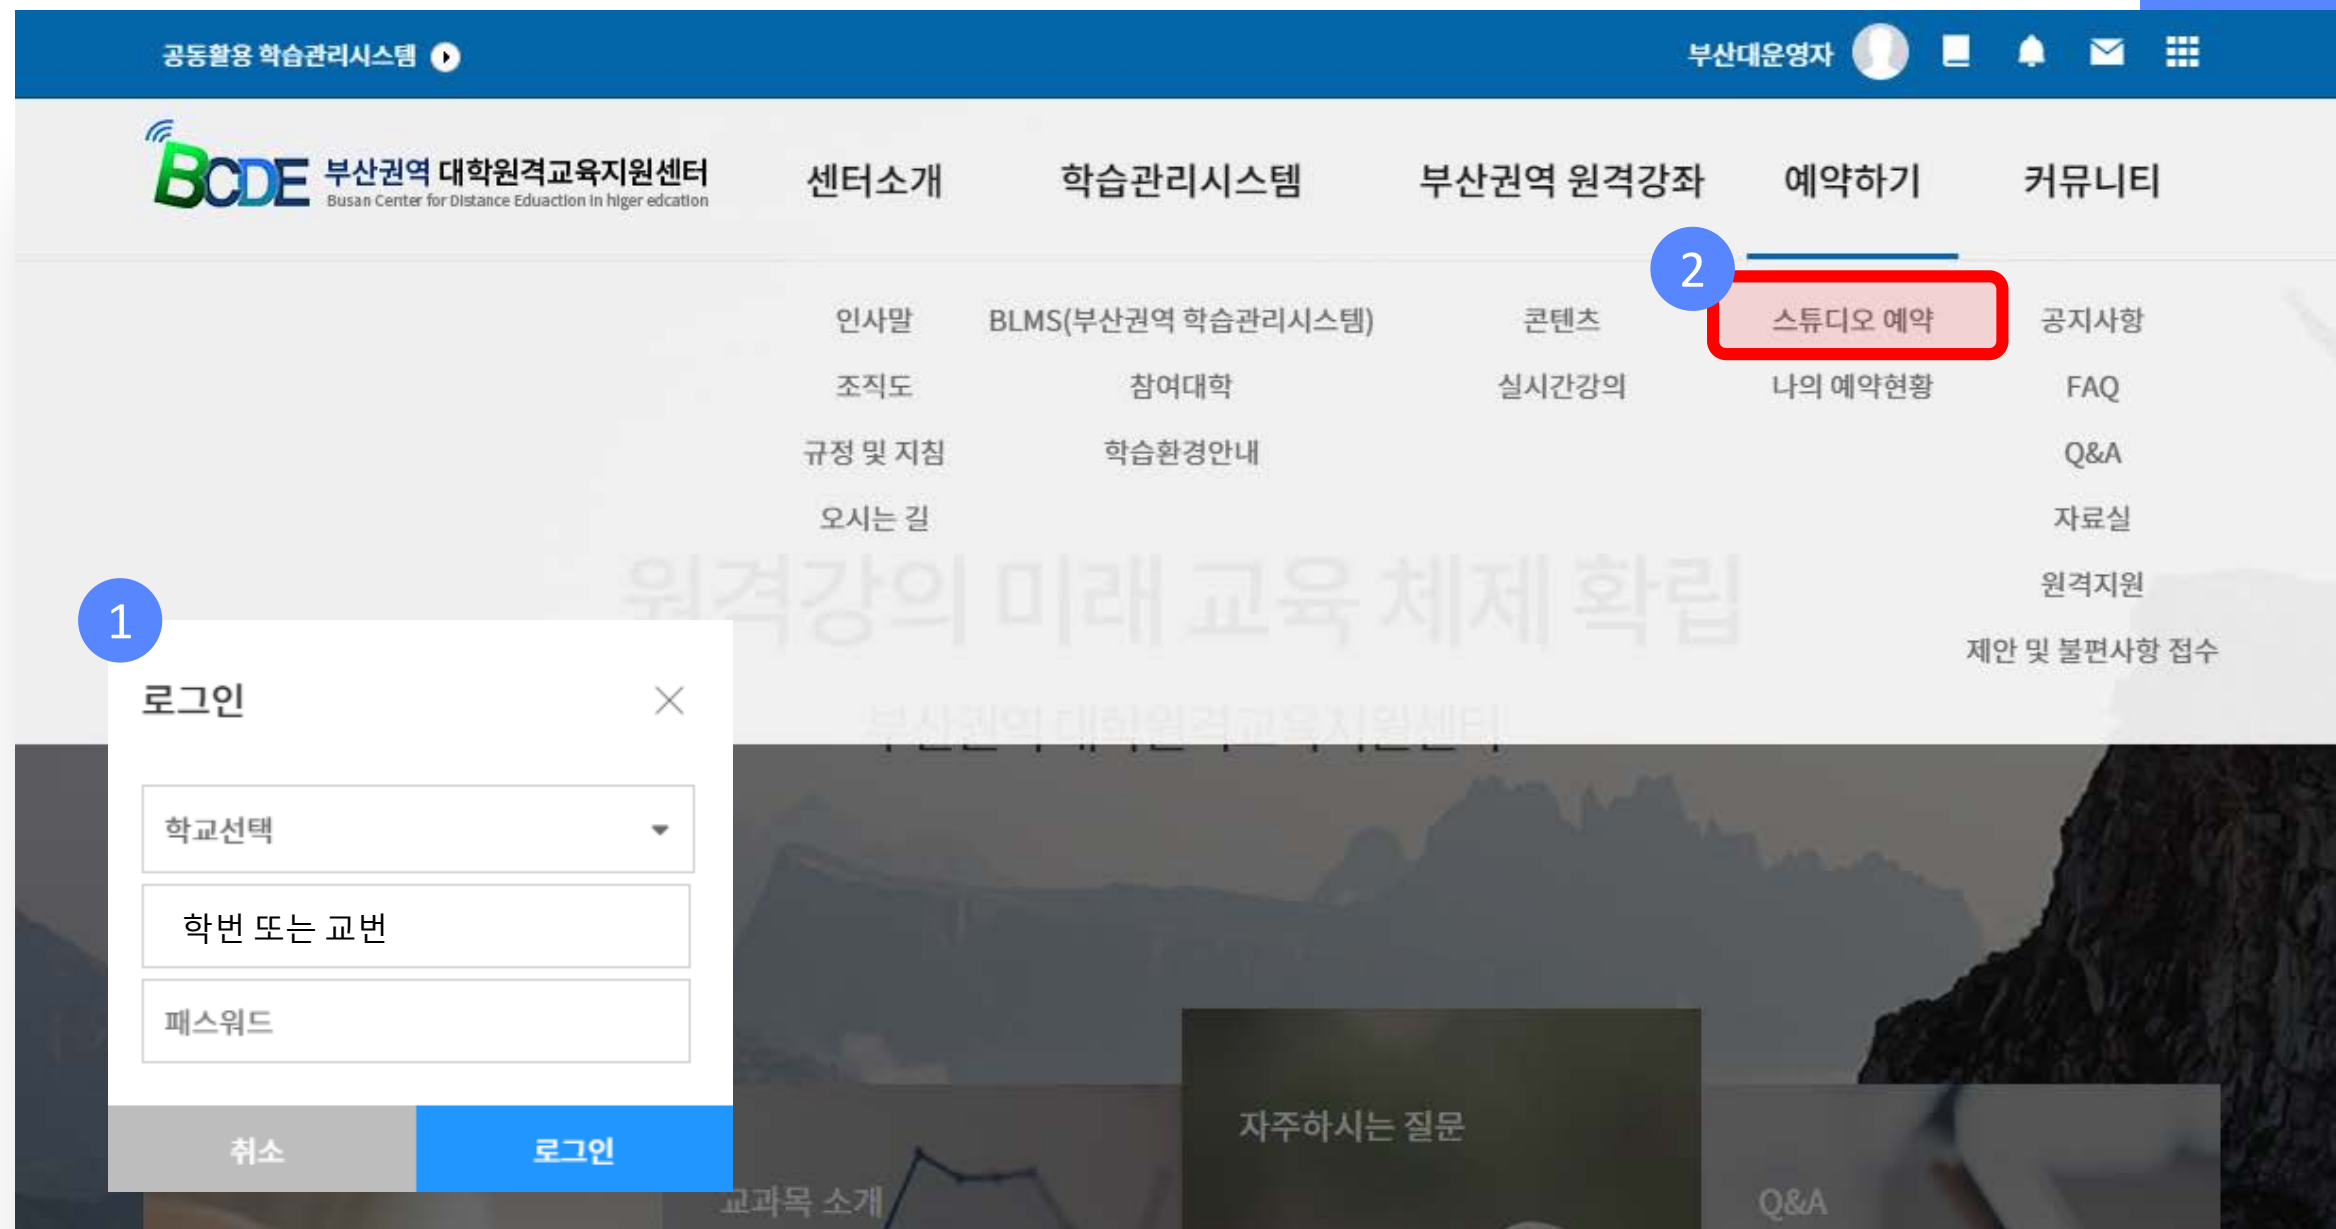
공동활용 학습관리시스템

부산대운영자

BCDE 부산권역 대학원격교육지원센터
Busan Center for Distance Eduaction in higer edcation

센터소개
인사말
조직도
규정 및 지침
오시는 길

학습관리시스템
BLMS(부산권역 학습관리시스템)
참여대학
학습환경안내

부산권역 원격강좌
콘텐츠
실시간강의

예약하기
2
스튜디오 예약
나의 예약현황

커뮤니티
공지사항
FAQ
Q&A
자료실
원격지원
제안 및 불편사항 접수

원격강의 미래 교육 체제 확립

부산권역 대학원격교육지원센터

1
로그인

학교선택

학번 또는 교번

패스워드

취소
로그인

교과목 소개

자주하시는 질문

Q&A